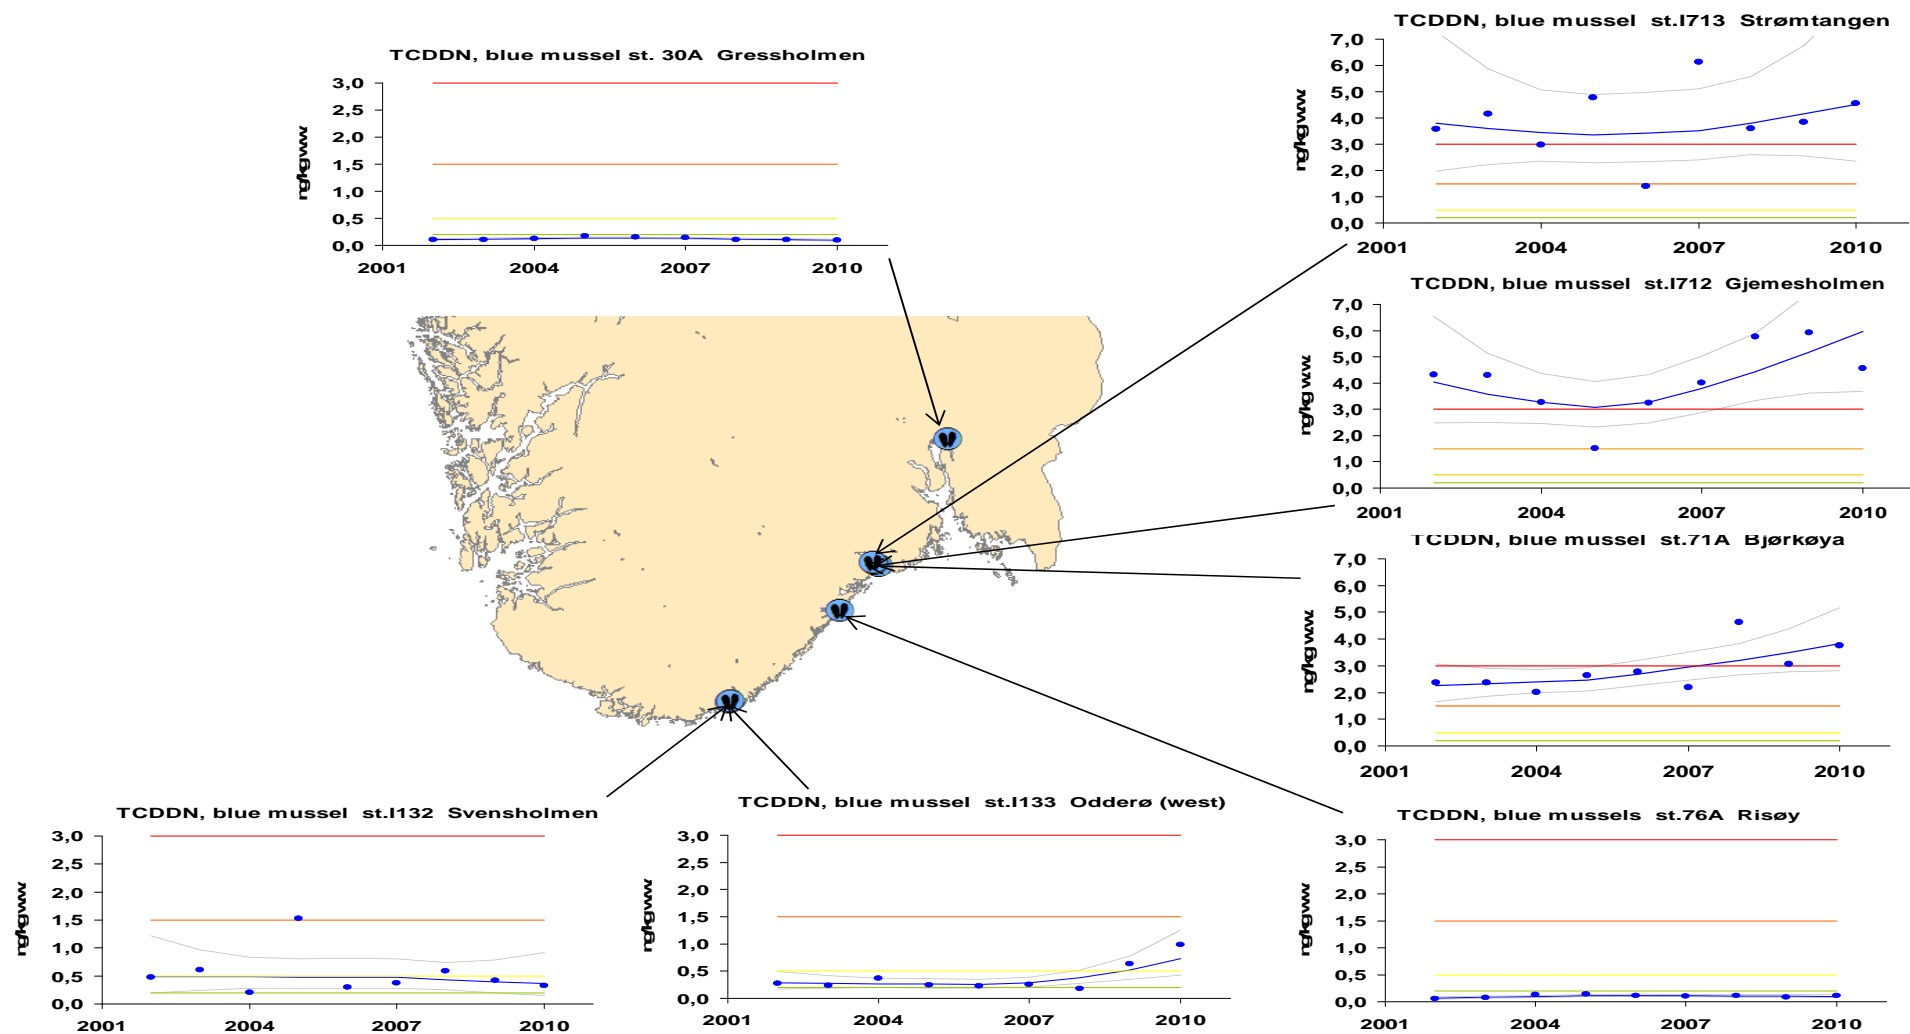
TCDDN, blue mussel st. 30A Gressholmen

ng/kg w.w.

3,0
2,5
2,0
1,5
1,0
0,5
0,0

2001 2004 2007 2010

TCDDN, blue mussel st.I713 Strømtangen

ng/kg w.w.

7,0
6,0
5,0
4,0
3,0
2,0
1,0
0,0

2001 2004 2007 2010

TCDDN, blue mussel st.I712 Gjemesholmen

ng/kg w.w.

7,0
6,0
5,0
4,0
3,0
2,0
1,0
0,0

2001 2004 2007 2010

TCDDN, blue mussel st.71A Bjørkøya

ng/kg w.w.

7,0
6,0
5,0
4,0
3,0
2,0
1,0
0,0

2001 2004 2007 2010

TCDDN, blue mussel st.I132 Svensholmen

ng/kg w.w.

3,0
2,5
2,0
1,5
1,0
0,5
0,0

2001 2004 2007 2010

TCDDN, blue mussel st.I133 Odderø (west)

ng/kg w.w.

3,0
2,5
2,0
1,5
1,0
0,5
0,0

2001 2004 2007 2010

TCDDN, blue mussels st.76A Risøy

ng/kg w.w.

3,0
2,5
2,0
1,5
1,0
0,5
0,0

2001 2004 2007 2010